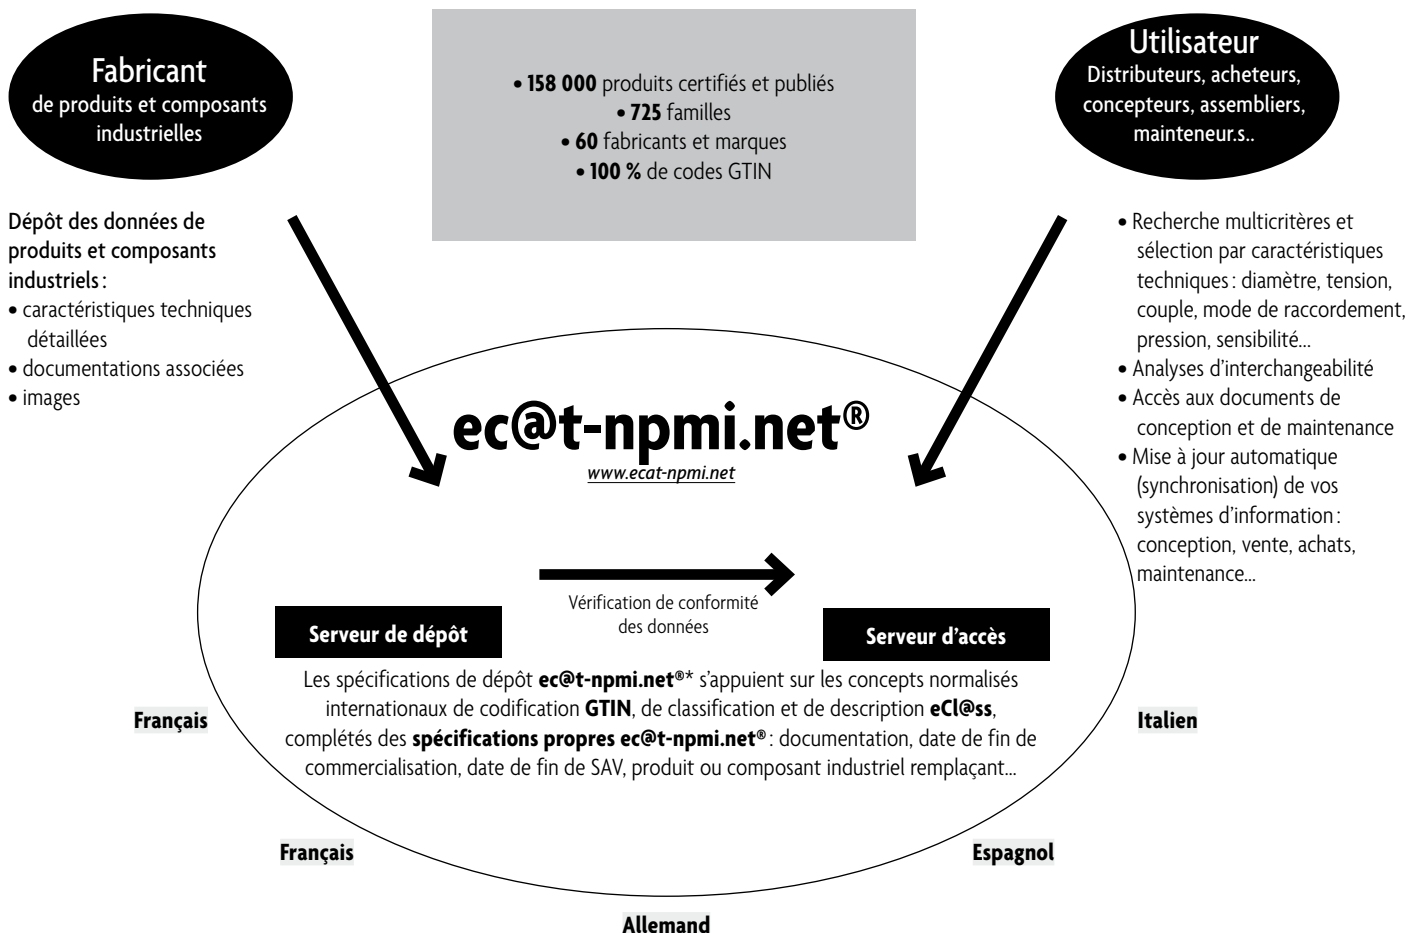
Fabricant
de produits et composants industrielles

• 158 000 produits certifiés et publiés
• 725 familles
• 60 fabricants et marques
• 100 % de codes GTIN

Utilisateur
Distributeurs, acheteurs, concepteurs, assembliers, mainteneur.s..

Dépôt des données de produits et composants industriels :
• caractéristiques techniques détaillées
• documentations associées
• images

• Recherche multicritères et sélection par caractéristiques techniques : diamètre, tension, couple, mode de raccordement, pression, sensibilité...
• Analyses d'interchangeabilité
• Accès aux documents de conception et de maintenance
• Mise à jour automatique (synchronisation) de vos systèmes d'information : conception, vente, achats, maintenance...

ec@t-npmi.net®
www.ecat-npmi.net

Serveur de dépôt

Vérification de conformité des données

Serveur d'accès

Les spécifications de dépôt ec@t-npmi.net®* s'appuient sur les concepts normalisés internationaux de codification GTIN, de classification et de description eCl@ss, complétés des spécifications propres ec@t-npmi.net® : documentation, date de fin de commercialisation, date de fin de SAV, produit ou composant industriel remplaçant...

Français

Italien

Français

Espagnol

Allemand